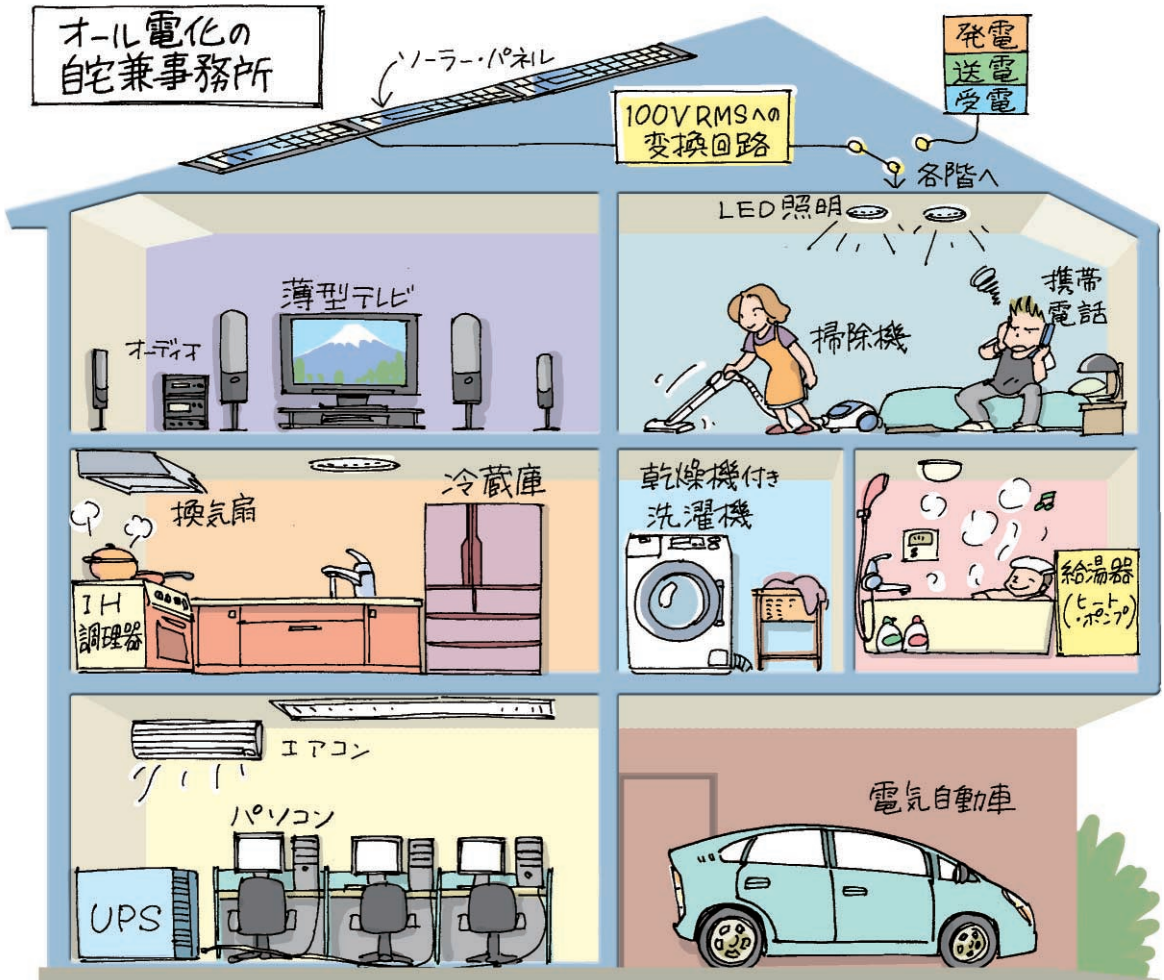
オール電化の
自宅兼事務所

ソーラー・パネル

発電
送電
受電

100V RMSへの
変換回路

各階へ

LED照明

薄型テレビ

オーディオ

掃除機

携帯
電話

換気扇

冷蔵庫

乾燥機付き
洗濯機

IH
調理器

給湯器
(ヒートポンプ)

エアコン

パソコン

電気自動車

UPS